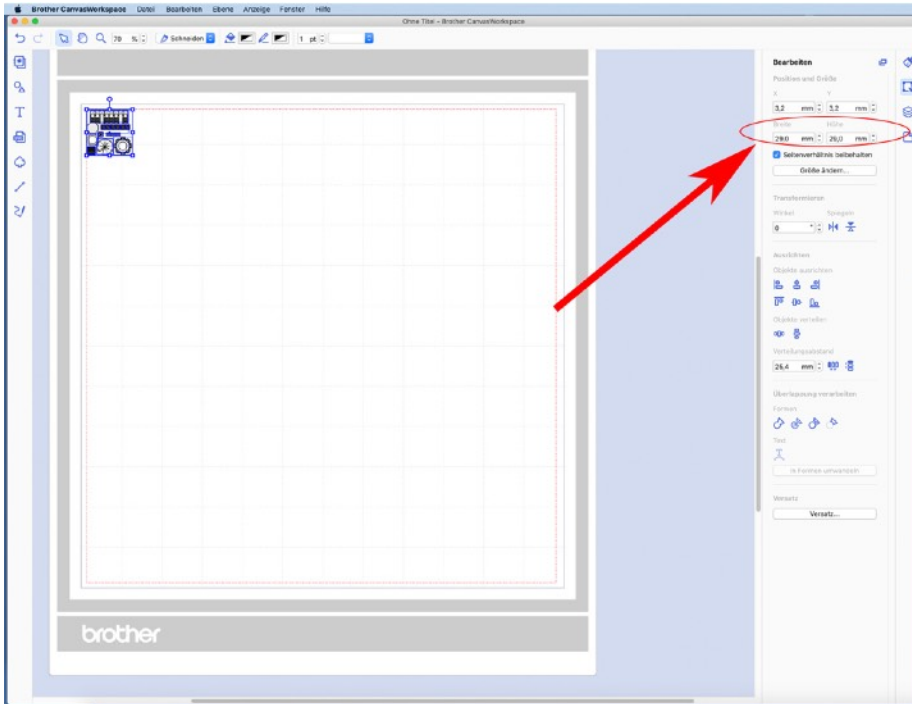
Brother CanvasWorkspace Datei Bearbeiten Ebene Anzeige Fenster Hilfe

Ohne Titel – Brother CanvasWorkspace

70 %

Schneiden

1 pt

Bearbeiten

Position und Größe

X

Y

3,2 mm

3,2 mm

Breite

Höhe

29,0 mm

29,0 mm

Seitenverhältnis beibehalten

Größe ändern...

Transformieren

Winkel

Spiegeln

0

Ausrichten

Objekte ausrichten

Objekte verteilen

Verteilungsabstand

26,4 mm

Überlappung verarbeiten

Formen

Text

In Formen umwandeln

Versatz

Versatz...

brother